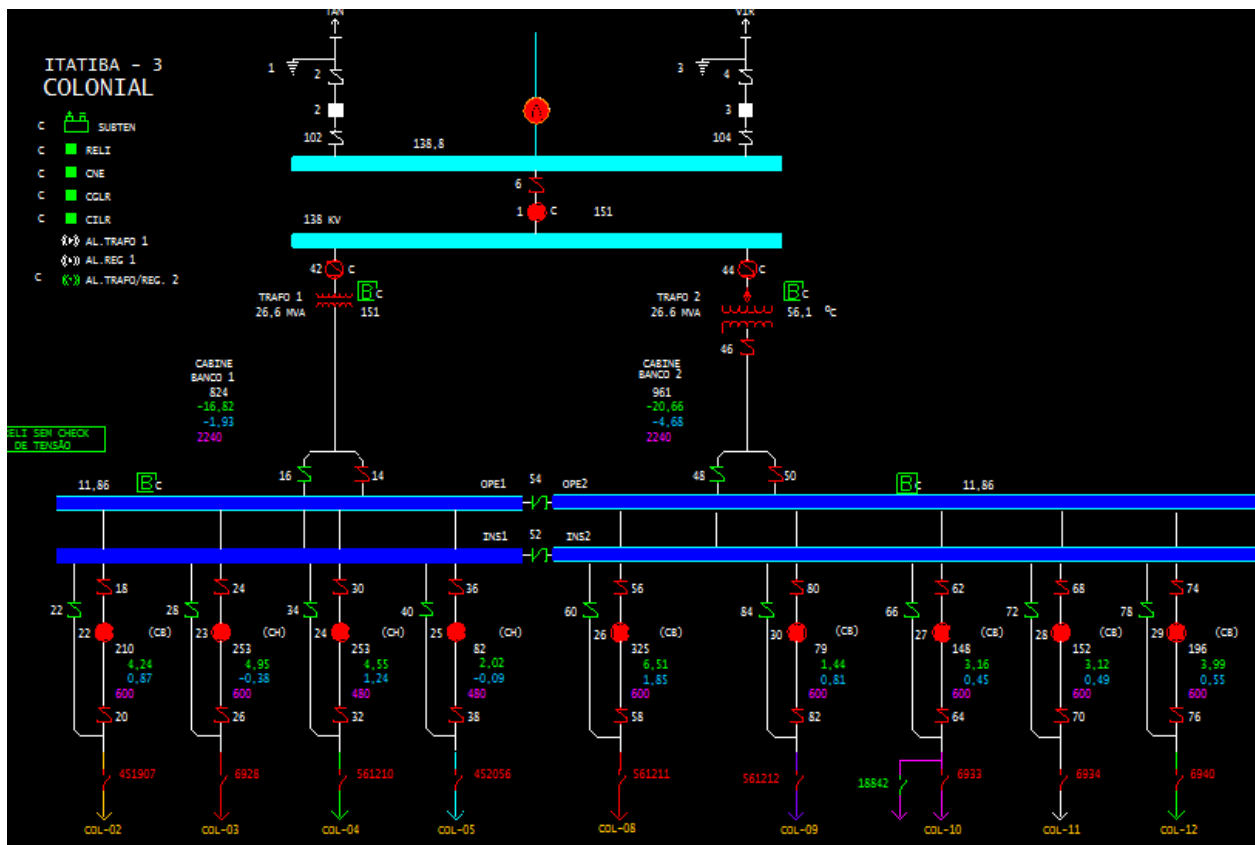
TAN
VIR
ITATIBA - 3
COLONIAL
C SUBTEN
C RELI
C CNE
C CGLR
C CILR
AL.TRAFO 1
AL.REG 1
C AL.TRAFO/REG. 2
1 2 2 102
3 4 3 104
A
138,8
6
1 C 151
138 KV
42 C
44 C
TRAFO 1
26,6 MVA
C
151
TRAFO 2
26.6 MVA
C
56,1 ºC
46
CABINE
BANCO 1
824
-16,82
-1,93
2240
CABINE
BANCO 2
961
-20,66
-4,68
2240
ELI SEM CHECK
DE TENSÃO
16 14
48 50
11,86 C
OPE1 54 OPE2
C 11,86
INS1 52 INS2
18 22 22 (CB) 210 4,24 0,87 600 20
24 28 23 (CH) 253 4,95 -0,38 600 26
30 34 24 (CH) 253 4,55 1,24 480 32
36 40 25 (CH) 82 2,02 -0,09 480 38
56 60 26 (CB) 325 6,51 1,85 600 58
80 84 30 (CB) 79 1,44 0,81 600 82
62 66 27 (CB) 148 3,16 0,45 600 64
68 72 28 (CB) 152 3,12 0,49 600 70
74 78 29 (CB) 196 3,99 0,55 600 76
451907
6928
561210
452056
561211
561212
18842
6933
6934
6940
COL-02
COL-03
COL-04
COL-05
COL-08
COL-09
COL-10
COL-11
COL-12